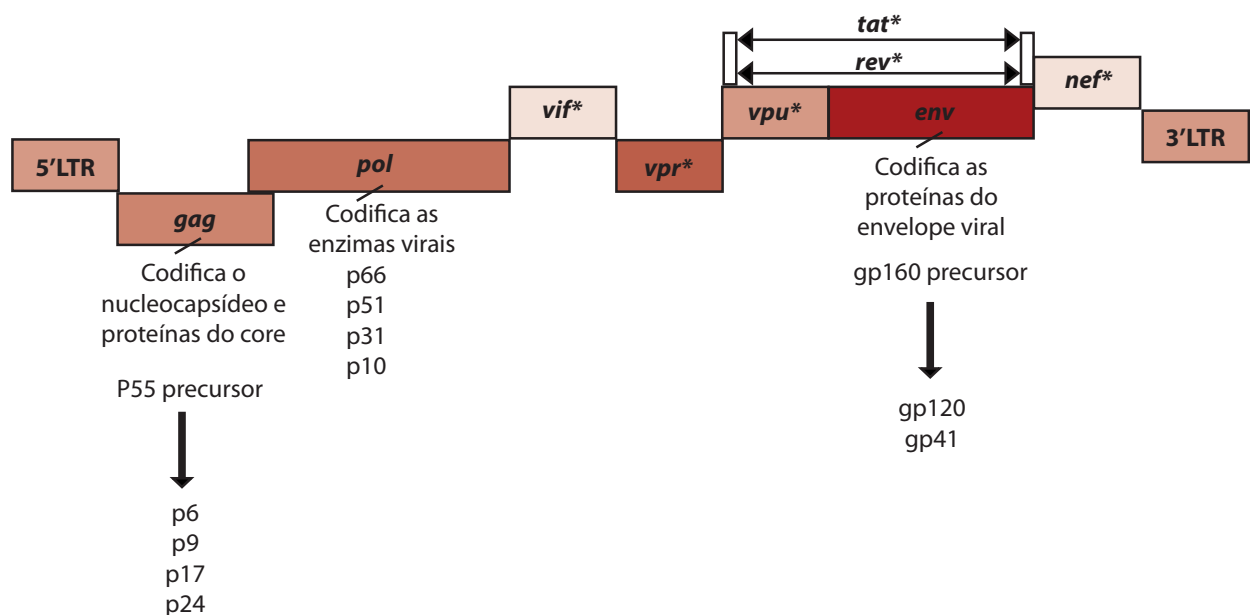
tat*

rev*

vif*

vpu*

env

nef*

5'LTR

pol

vpr*

3'LTR

gag

Codifica o nucleocapsídeo e proteínas do core

P55 precursor

p6
p9
p17
p24

Codifica as enzimas virais

p66
p51
p31
p10

Codifica as proteínas do envelope viral

gp160 precursor

gp120
gp41